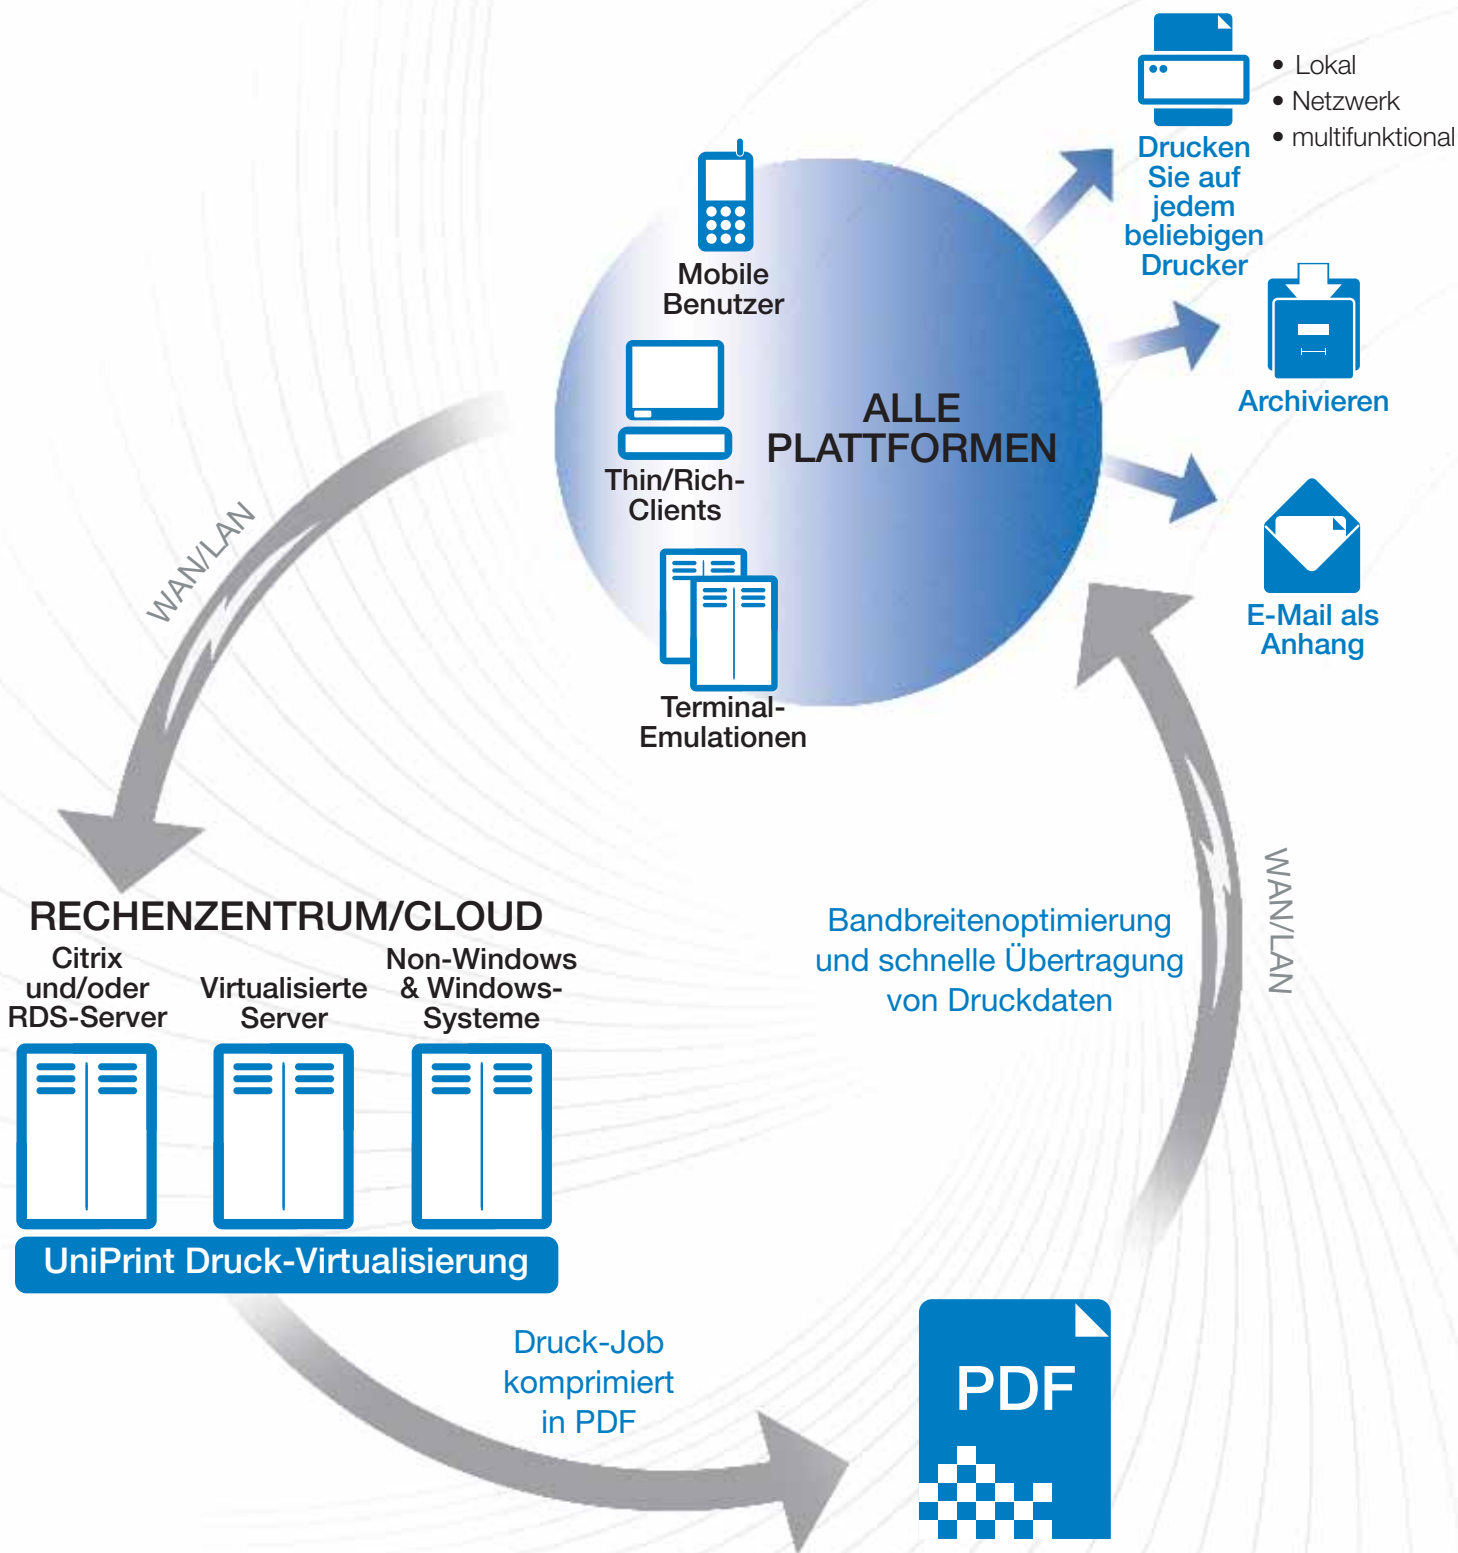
• Lokal
• Netzwerk
• multifunktional

Drucken Sie auf jedem beliebigen Drucker

Mobile Benutzer

Thin/Rich-Clients

ALLE PLATTFORMEN

Archivieren

Terminal-Emulationen

E-Mail als Anhang

WAN/LAN

RECHENZENTRUM/CLOUD

Citrix und/oder RDS-Server

Virtualisierte Server

Non-Windows & Windows-Systeme

UniPrint Druck-Virtualisierung

Bandbreitenoptimierung und schnelle Übertragung von Druckdaten

WAN/LAN

Druck-Job komprimiert in PDF

PDF